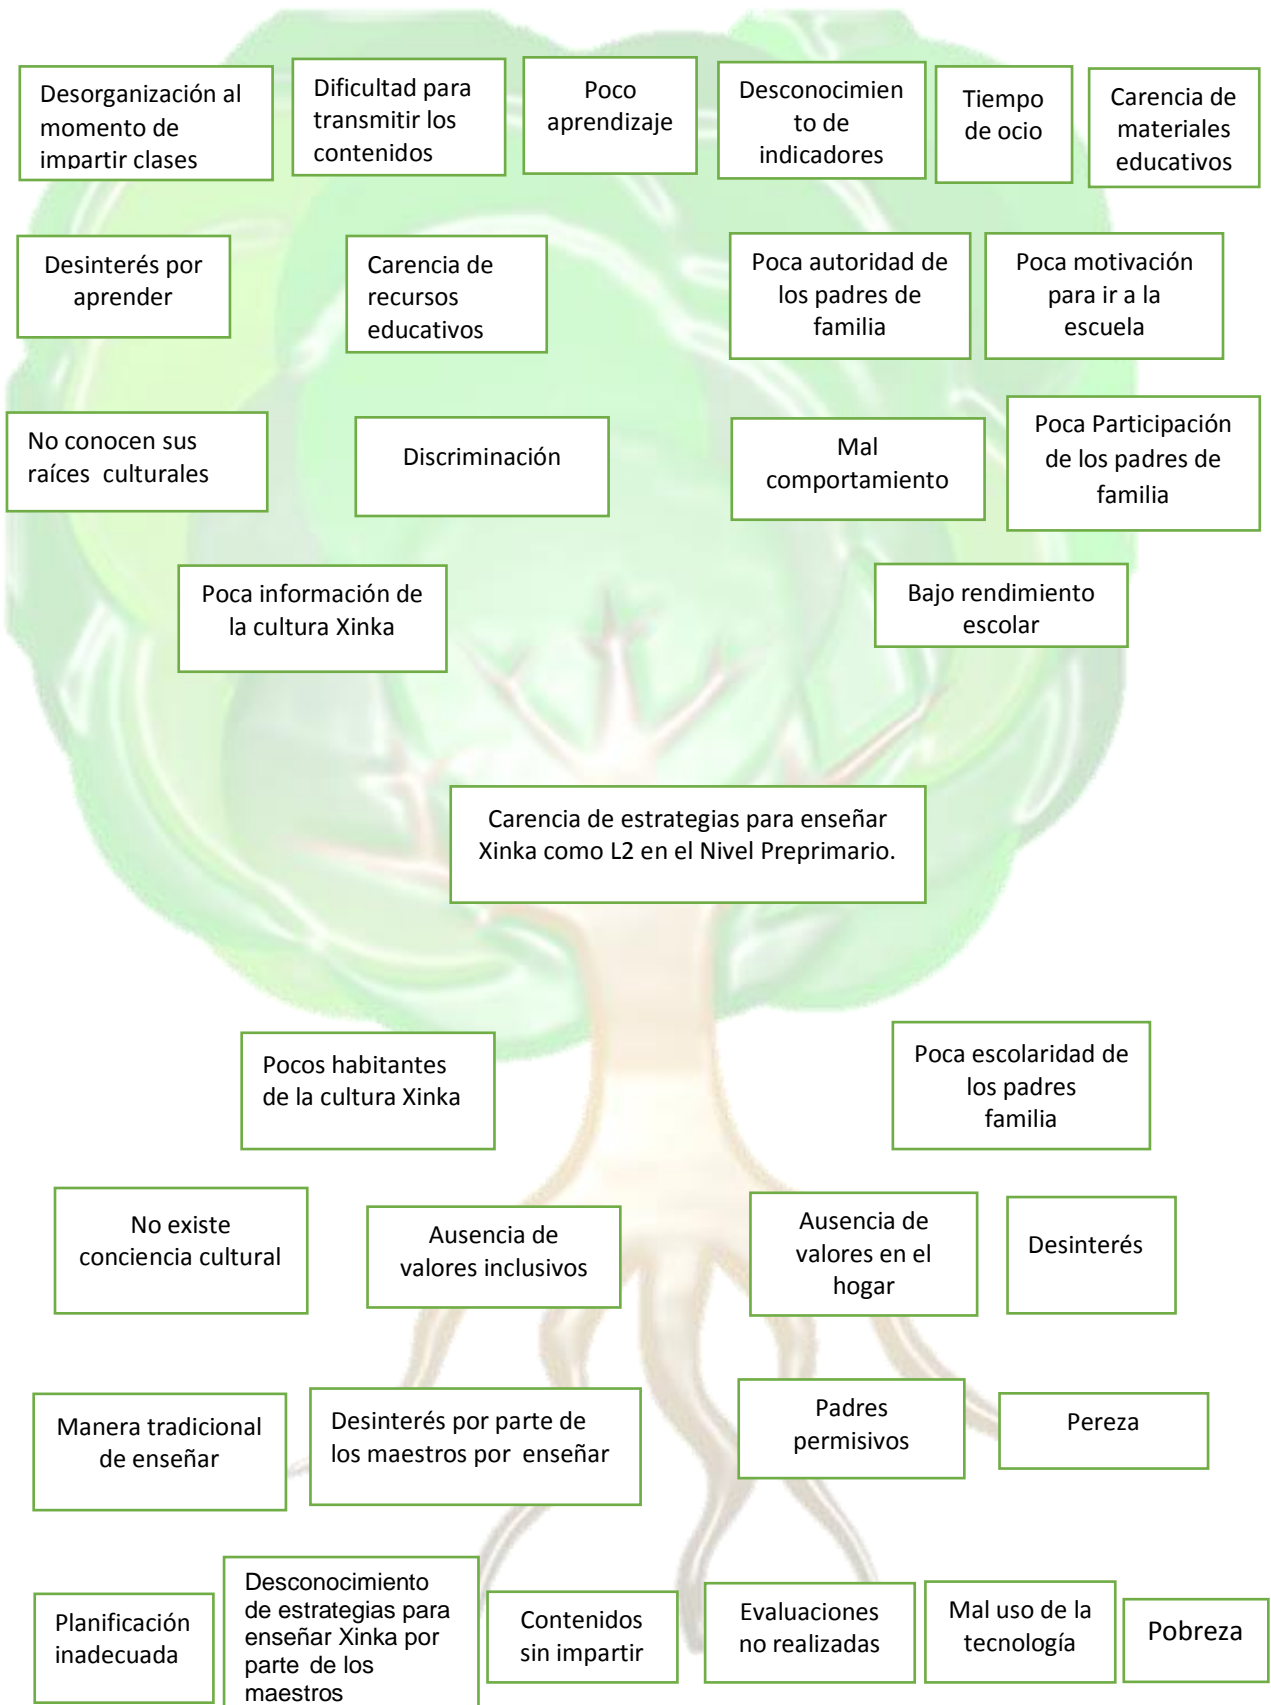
Desorganización al momento de impartir clases

Dificultad para transmitir los contenidos

Poco aprendizaje

Desconocimiento de indicadores

Tiempo de ocio

Carencia de materiales educativos

Desinterés por aprender

Carencia de recursos educativos

Poca autoridad de los padres de familia

Poca motivación para ir a la escuela

No conocen sus raíces culturales

Discriminación

Mal comportamiento

Poca Participación de los padres de familia

Poca información de la cultura Xinka

Bajo rendimiento escolar

Carencia de estrategias para enseñar Xinka como L2 en el Nivel Preprimario.

Pocos habitantes de la cultura Xinka

Poca escolaridad de los padres familia

No existe conciencia cultural

Ausencia de valores inclusivos

Ausencia de valores en el hogar

Desinterés

Manera tradicional de enseñar

Desinterés por parte de los maestros por enseñar

Padres permisivos

Pereza

Planificación inadecuada

Desconocimiento de estrategias para enseñar Xinka por parte de los maestros

Contenidos sin impartir

Evaluaciones no realizadas

Mal uso de la tecnología

Pobreza